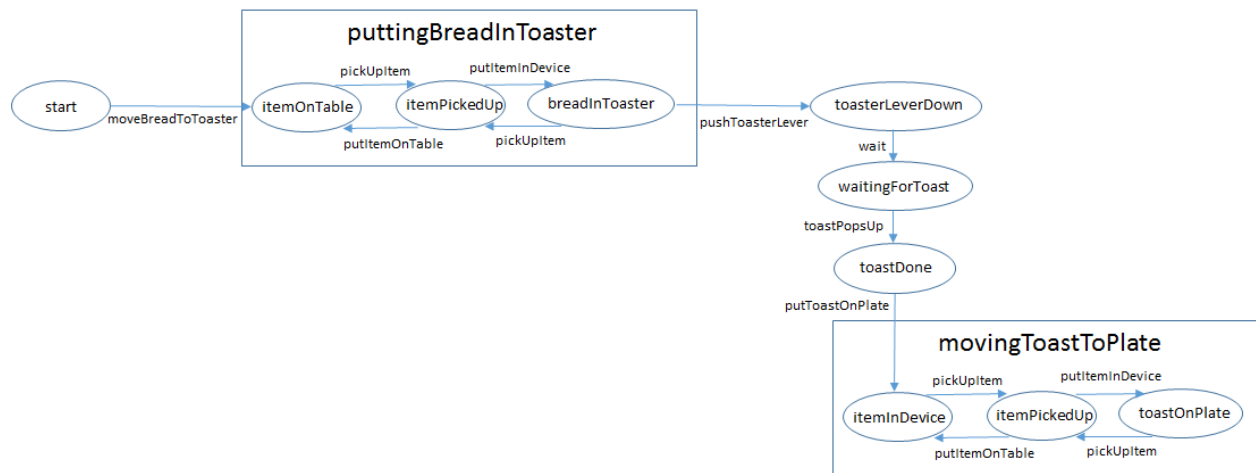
puttingBreadInToaster

start

moveBreadToToaster

itemOnTable

pickUpItem

itemPickedUp

putItemInDevice

breadInToaster

putItemOnTable

pickUpItem

pushToasterLever

toasterLeverDown

wait

waitingForToast

toastPopsUp

toastDone

putToastOnPlate

movingToastToPlate

itemInDevice

pickUpItem

itemPickedUp

putItemInDevice

toastOnPlate

putItemOnTable

pickUpItem